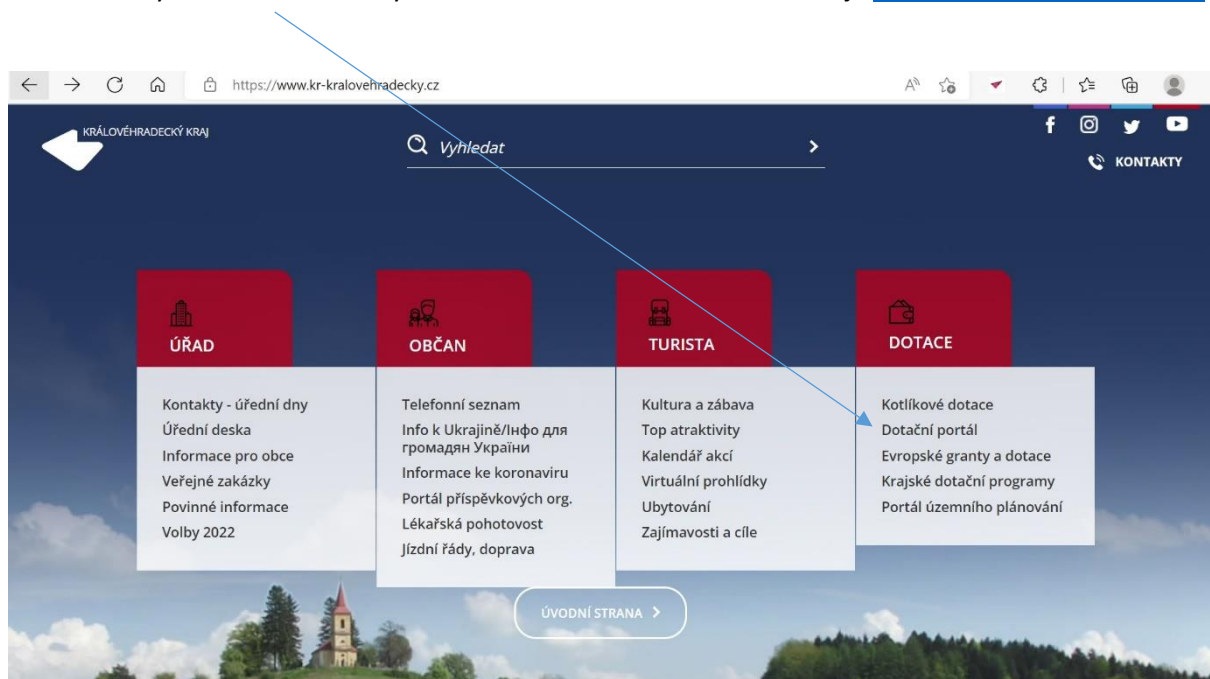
https://www.kr-kralovehradecky.cz

KRÁLOVÉHRADECKÝ KRAJ

Vyhledat

KONTAKTY

ÚŘAD

Kontakty - úřední dny
Úřední deska
Informace pro obce
Veřejné zakázky
Povinné informace
Volby 2022

OBČAN

Telefonní seznam
Info k Ukrajině/Інфо для громадян України
Informace ke koronaviru
Portál příspěvkových org.
Lékařská pohotovost
Jízdní řády, doprava

TURISTA

Kultura a zábava
Top atraktivity
Kalendář akcí
Virtuální prohlídky
Ubytování
Zajímavosti a cíle

DOTACE

Kotlíkové dotace
Dotační portál
Evropské granty a dotace
Krajské dotační programy
Portál územního plánování

ÚVODNÍ STRANA